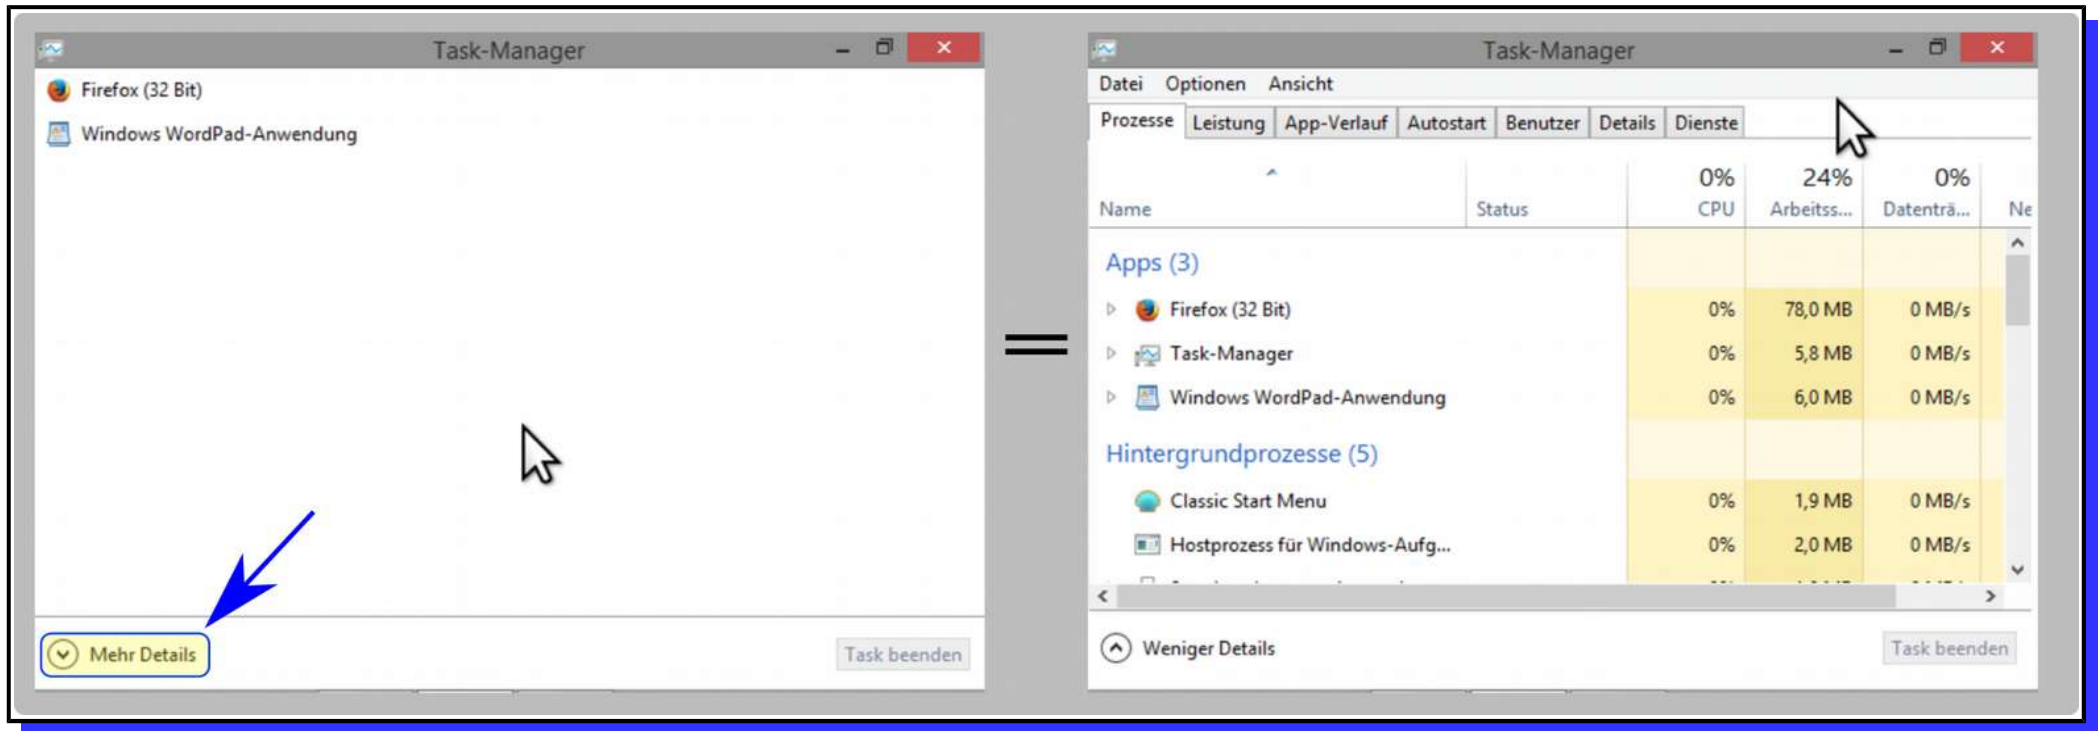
Task-Manager

Firefox (32 Bit)
Windows WordPad-Anwendung

Mehr Details
Task beenden

=

Task-Manager

Datei Optionen Ansicht

Prozesse | Leistung | App-Verlauf | Autostart | Benutzer | Details | Dienste

| Name | Status | 0% CPU | 24% Arbeitss... | 0% Datenträ... | Ne |
|---|---|---|---|---|---|
| Apps (3) | | | | | |
| Firefox (32 Bit) | | 0% | 78,0 MB | 0 MB/s | |
| Task-Manager | | 0% | 5,8 MB | 0 MB/s | |
| Windows WordPad-Anwendung | | 0% | 6,0 MB | 0 MB/s | |
| Hintergrundprozesse (5) | | | | | |
| Classic Start Menu | | 0% | 1,9 MB | 0 MB/s | |
| Hostprozess für Windows-Aufg... | | 0% | 2,0 MB | 0 MB/s | |

Weniger Details
Task beenden